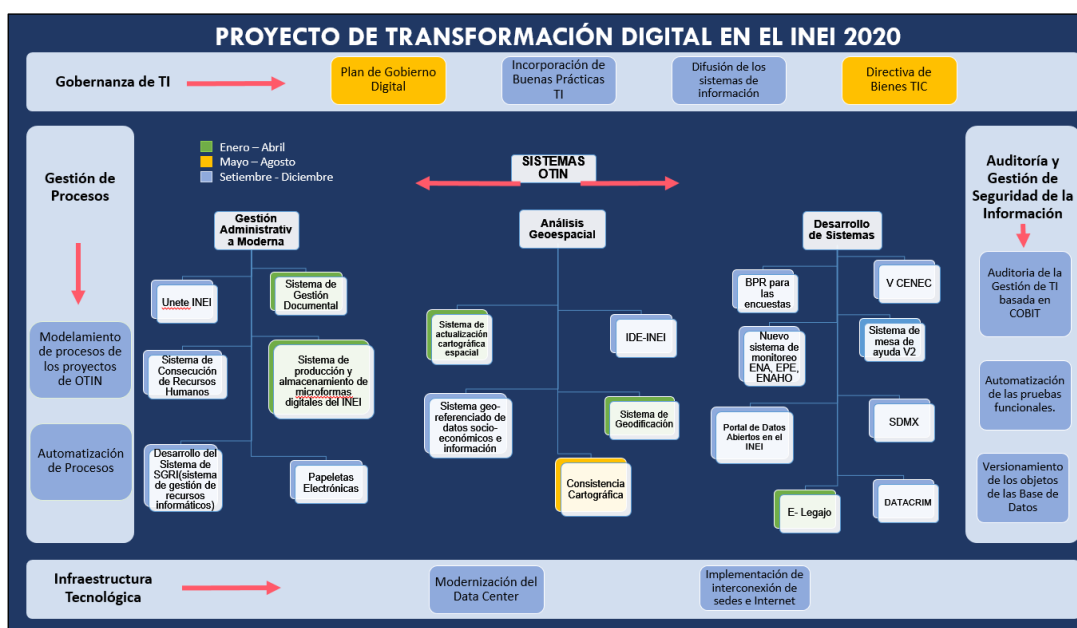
PROYECTO DE TRANSFORMACIÓN DIGITAL EN EL INEI 2020

Gobernanza de TI

Plan de Gobierno Digital

Incorporación de Buenas Prácticas TI

Difusión de los sistemas de información

Directiva de Bienes TIC

Gestión de Procesos

Enero – Abril
Mayo – Agosto
Setiembre - Diciembre

SISTEMAS OTIN

Auditoría y Gestión de Seguridad de la Información

Gestión Administrativa Moderna

Análisis Geoespacial

Desarrollo de Sistemas

Unete INEI

Sistema de Gestión Documental

Sistema de Consecución de Recursos Humanos

Sistema de producción y almacenamiento de microformas digitales del INEI

Desarrollo del Sistema de SGRI(sistema de gestión de recursos informáticos)

Papeletas Electrónicas

Sistema de actualización cartográfica espacial

IDE-INEI

Sistema geo-referenciado de datos socio-económicos e información

Sistema de Geodificación

Consistencia Cartográfica

BPR para las encuestas

V CENEC

Nuevo sistema de monitoreo ENA, EPE, ENAHO

Sistema de mesa de ayuda V2

Portal de Datos Abiertos en el INEI

SDMX

E- Legajo

DATACRIM

Modelamiento de procesos de los proyectos de OTIN

Automatización de Procesos

Auditoria de la Gestión de TI basada en COBIT

Automatización de las pruebas funcionales.

Versionamiento de los objetos de las Base de Datos

Infraestructura Tecnológica

Modernización del Data Center

Implementación de interconexión de sedes e Internet